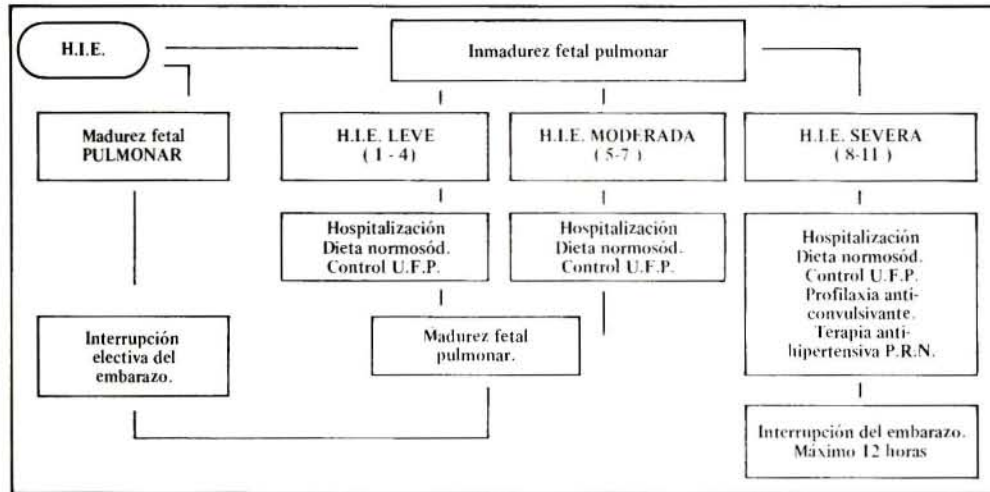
H.I.E.

Inmadurez fetal pulmonar

Madurez fetal PULMONAR

H.I.E. LEVE ( 1 - 4)

H.I.E. MODERADA ( 5-7 )

H.I.E. SEVERA ( 8-11 )

Hospitalización Dieta normosód. Control U.F.P.

Hospitalización Dieta normosód. Control U.F.P.

Hospitalización Dieta normosód. Control U.F.P. Profilaxia anticonvulsivante. Terapia antihipertensiva P.R.N.

Interrupción electiva del embarazo.

Madurez fetal pulmonar.

Interrupción del embarazo. Máximo 12 horas